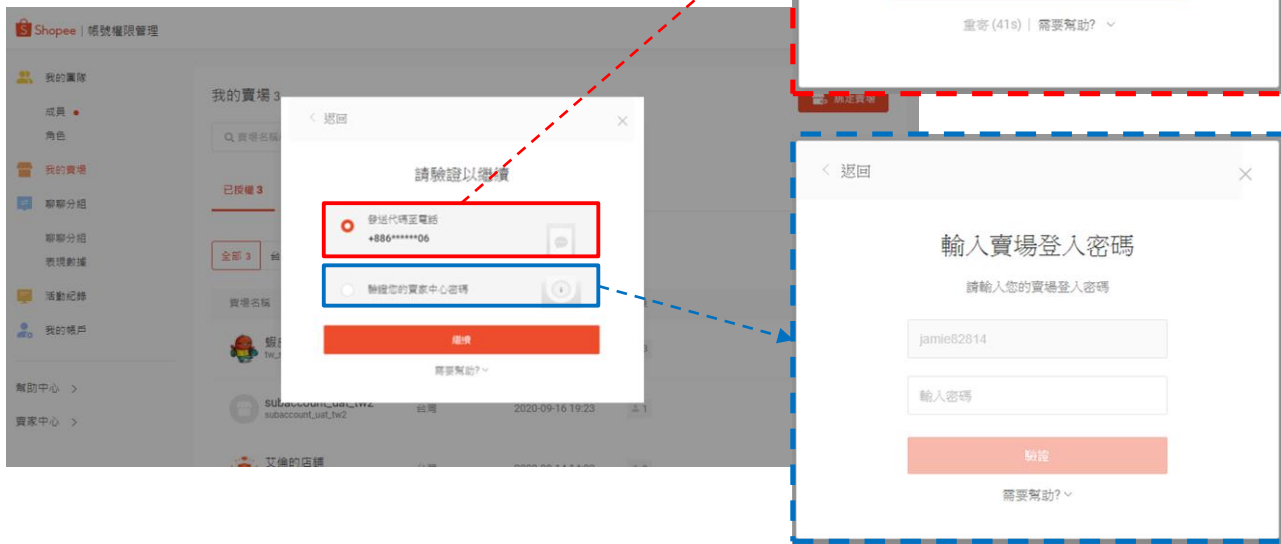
Shopee | 帳號權限管理

我的團隊
成員
角色
我的賣場
聊聊分組
聊聊分組
表現數據
活動紀錄
我的帳戶
幫助中心 >
賣家中心 >

我的賣場 3
資場名稱
已授權 3
全部 3
賣場名稱
subaccount_uat_tw2
subaccount_uat_tw2
台灣
2020-09-16 19:23
艾倫的店鋪

< 返回
請驗證以繼續
發送代碼至電話
+886******06
驗證您的賣家中心密碼
繼續
需要幫助?

重寄 (41s) | 需要幫助?
綁定賣場

< 返回
輸入賣場登入密碼
請輸入您的賣場登入密碼
jamie82814
輸入密碼
驗證
需要幫助?